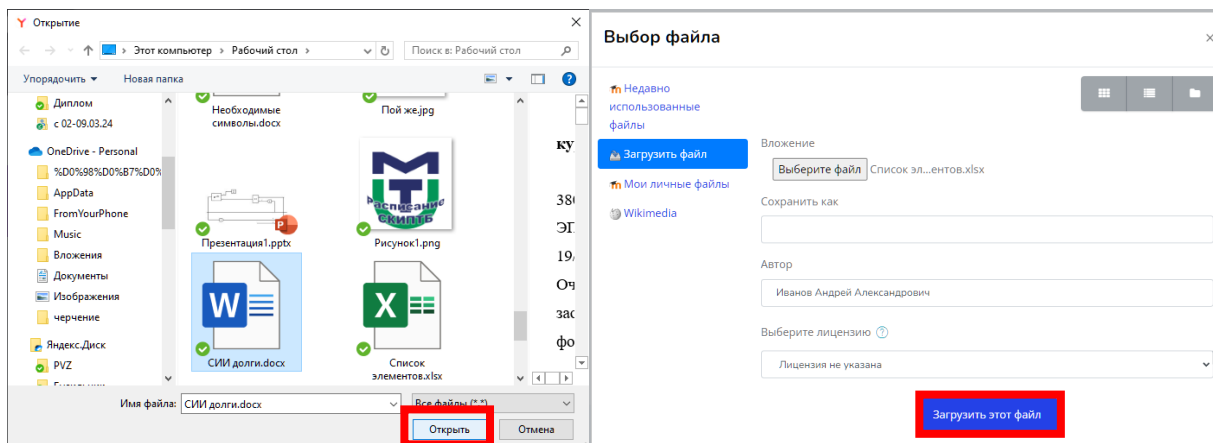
Открытие

Этот компьютер › Рабочий стол ›

Поиск в: Рабочий стол

Упорядочить ▾ Новая папка

Диплом
с 02-09.03.24
OneDrive - Personal
%D0%98%D0%B7%D0%
AppData
FromYourPhone
Music
Вложения
Документы
Изображения
черчение
Яндекс.Диск
PVZ

Необходимые символы.docx
Пой же.jpg
Презентация1.pptx
Рисунок1.png
СИИ долги.docx
Список элементов.xlsx

Расписание СКИПТБ

ку
38
ЭГ
19.
Оч
зас
фо

Имя файла: СИИ долги.docx
Все файлы (*.*)
Открыть
Отмена

Выбор файла

Недавно использованные файлы
Загрузить файл
Мои личные файлы
Wikimedia

Вложение
Выберите файл Список эл...ентов.xlsx
Сохранить как
Автор
Иванов Андрей Александрович
Выберите лицензию
Лицензия не указана
Загрузить этот файл